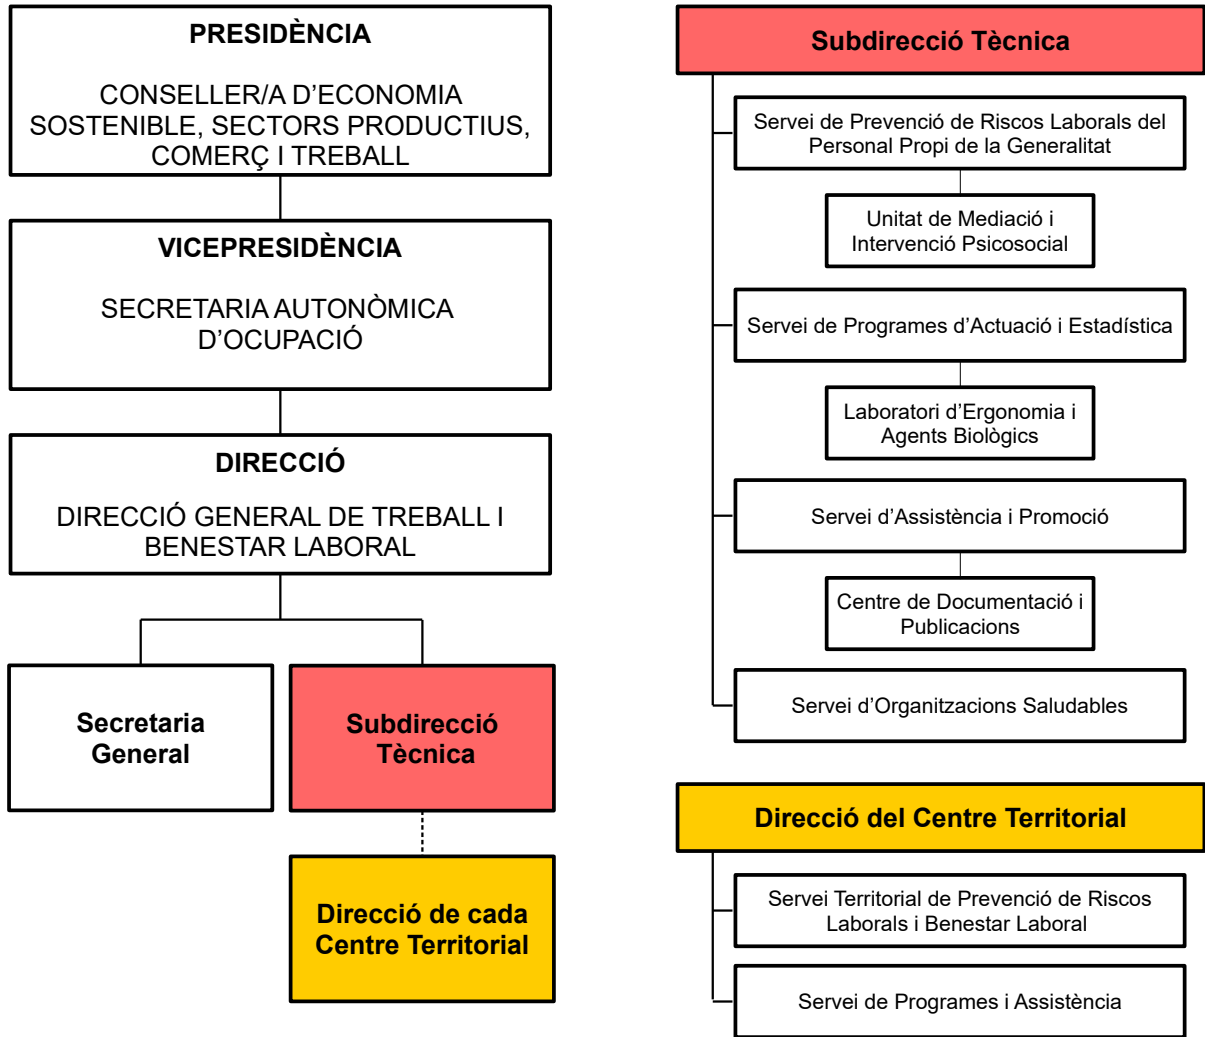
PRESIDÈNCIA

CONSELLER/A D'ECONOMIA SOSTENIBLE, SECTORS PRODUCTIUS, COMERÇ I TREBALL

VICEPRESIDÈNCIA

SECRETARIA AUTONÒMICA D'OCUPACIÓ

DIRECCIÓ

DIRECCIÓ GENERAL DE TREBALL I BENESTAR LABORAL

Secretaria General

Subdirecció Tècnica

Direcció de cada Centre Territorial

Subdirecció Tècnica

Servei de Prevenció de Riscos Laborals del Personal Propi de la Generalitat

Unitat de Mediació i Intervenció Psicosocial

Servei de Programes d'Actuació i Estadística

Laboratori d'Ergonomia i Agents Biològics

Servei d'Assistència i Promoció

Centre de Documentació i Publicacions

Servei d'Organitzacions Saludables

Direcció del Centre Territorial

Servei Territorial de Prevenció de Riscos Laborals i Benestar Laboral

Servei de Programes i Assistència